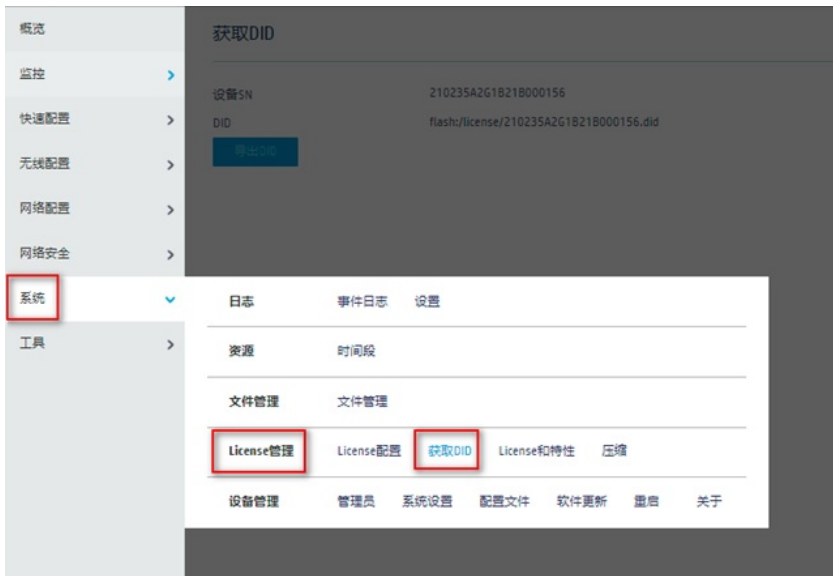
概览
监控
快速配置
无线配置
网络配置
网络安全
系统
工具

获取DID

设备SN 210235A2G1B21B000156
DID flash:/license/210235A2G1B21B000156.did

导出DID

日志 事件日志 设置
资源 时间段
文件管理 文件管理
License管理 License配置 获取DID License和特性 压缩
设备管理 管理员 系统设置 配置文件 软件更新 重启 关于